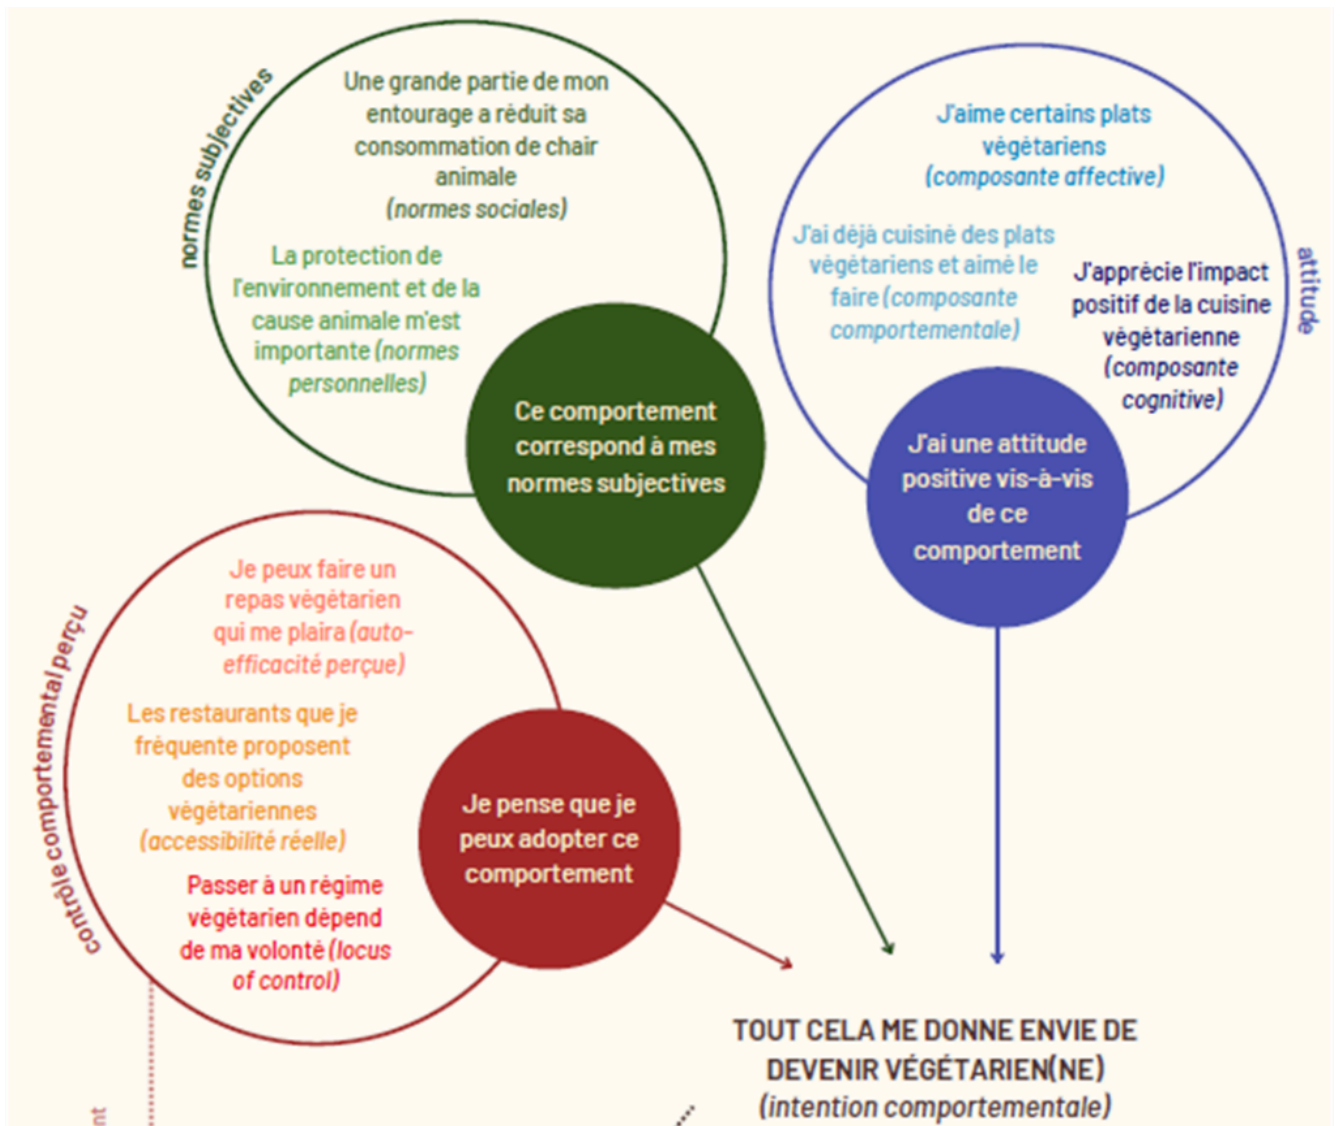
normes subjectives

Une grande partie de mon entourage a réduit sa consommation de chair animale (normes sociales)

La protection de l'environnement et de la cause animale m'est importante (normes personnelles)

Ce comportement correspond à mes normes subjectives

attitude

J'aime certains plats végétariens (composante affective)

J'ai déjà cuisiné des plats végétariens et aimé le faire (composante comportementale)

J'apprécie l'impact positif de la cuisine végétarienne (composante cognitive)

J'ai une attitude positive vis-à-vis de ce comportement

contrôle comportemental perçu

Je peux faire un repas végétarien qui me plaira (auto-efficacité perçue)

Les restaurants que je fréquente proposent des options végétariennes (accessibilité réelle)

Passer à un régime végétarien dépend de ma volonté (locus of control)

Je pense que je peux adopter ce comportement

TOUT CELA ME DONNE ENVIE DE DEVENIR VÉGÉTARIEN(NE) (intention comportementale)

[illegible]